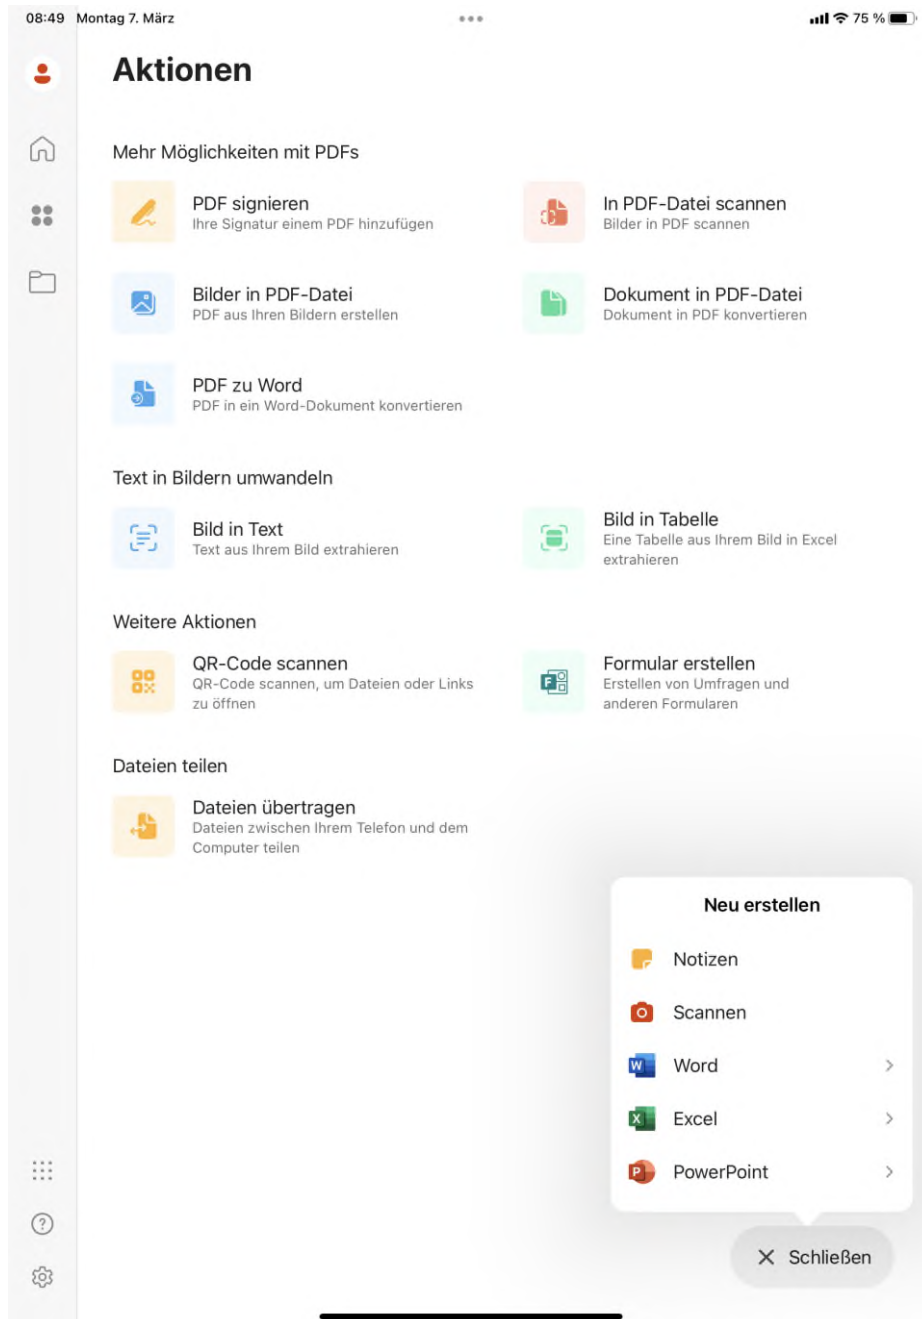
08:49 Montag 7. März

75 %

Aktionen

Mehr Möglichkeiten mit PDFs

PDF signieren
Ihre Signatur einem PDF hinzufügen

In PDF-Datei scannen
Bilder in PDF scannen

Bilder in PDF-Datei
PDF aus Ihren Bildern erstellen

Dokument in PDF-Datei
Dokument in PDF konvertieren

PDF zu Word
PDF in ein Word-Dokument konvertieren

Text in Bildern umwandeln

Bild in Text
Text aus Ihrem Bild extrahieren

Bild in Tabelle
Eine Tabelle aus Ihrem Bild in Excel extrahieren

Weitere Aktionen

QR-Code scannen
QR-Code scannen, um Dateien oder Links zu öffnen

Formular erstellen
Erstellen von Umfragen und anderen Formularen

Dateien teilen

Dateien übertragen
Dateien zwischen Ihrem Telefon und dem Computer teilen

Neu erstellen

Notizen

Scannen

Word

Excel

PowerPoint

Schließen